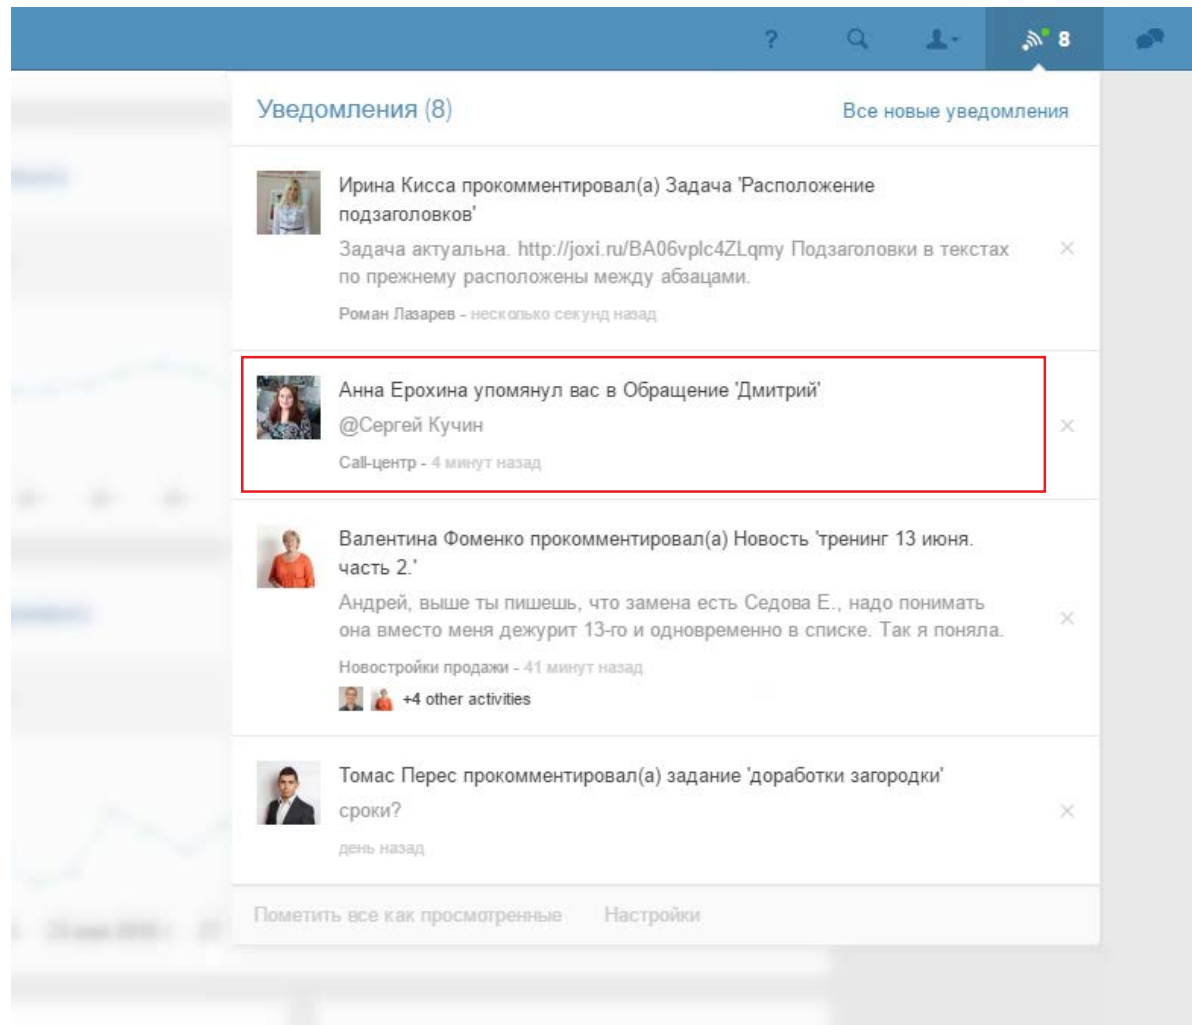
? 8

Уведомления (8)
Все новые уведомления

Ирина Кисса прокомментировал(а) Задача 'Расположение подзаголовков'
Задача актуальна. http://joxi.ru/BA06vplc4ZLqmy Подзаголовки в текстах по прежнему расположены между абзацами.
Роман Лазарев - несколько секунд назад
×

Анна Ерохина упомянул вас в Обращение 'Дмитрий'
@Сергей Кучин
Call-центр - 4 минут назад
×

Валентина Фоменко прокомментировал(а) Новость 'тренинг 13 июня. часть 2.'
Андрей, выше ты пишешь, что замена есть Седова Е., надо понимать она вместо меня дежурит 13-го и одновременно в списке. Так я поняла.
Новостройки продажи - 41 минут назад
+4 other activities
×

Томас Перес прокомментировал(а) задание 'доработки загородки'
сроки?
день назад
×

Пометить все как просмотренные
Настройки